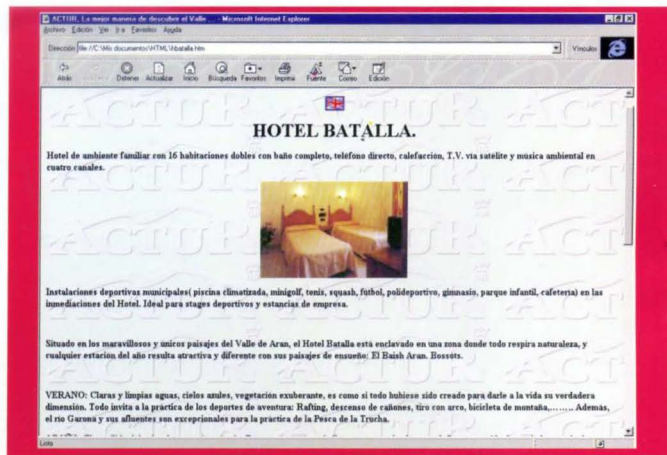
ACTUR. La mejor manera de descubrir el Valle ... - Microsoft Internet Explorer
Archivo Edición Ver Ir a Favoritos Ayuda
Dirección file://C:\Mis documentos\HTML\Hbatalla.htm
Vínculos
Atrás Adelante Detener Actualizar Inicio Búsqueda Favoritos Imprimir Fuente Correo Edición

HOTEL BATALLA.

Hotel de ambiente familiar con 16 habitaciones dobles con baño completo, teléfono directo, calefacción, T.V. vía satelite y música ambiental en cuatro canales.

Instalaciones deportivas municipales( piscina climatizada, minigolf, tenis, squash, fútbol, polideportivo, gimnasio, parque infantil, cafetería) en las inmediaciones del Hotel. Ideal para stages deportivos y estancias de empresa.

Situado en los maravillosos y únicos paisajes del Valle de Aran, el Hotel Batalla está enclavado en una zona donde todo respira naturaleza, y cualquier estacion del año resulta atractiva y diferente con sus paisajes de ensueño: El Baish Aran. Bossòts.

VERANO: Claras y limpias aguas, cielos azules, vegetación exuberante, es como si todo hubiese sido creado para darle a la vida su verdadera dimensión. Todo invita a la práctica de los deportes de aventura: Rafting, descenso de cañones, tiro con arco, bicicleta de montaña,……. Ademas, el río Garona y sus afluentes son excepcionales para la práctica de la Pesca de la Trucha.

Listo